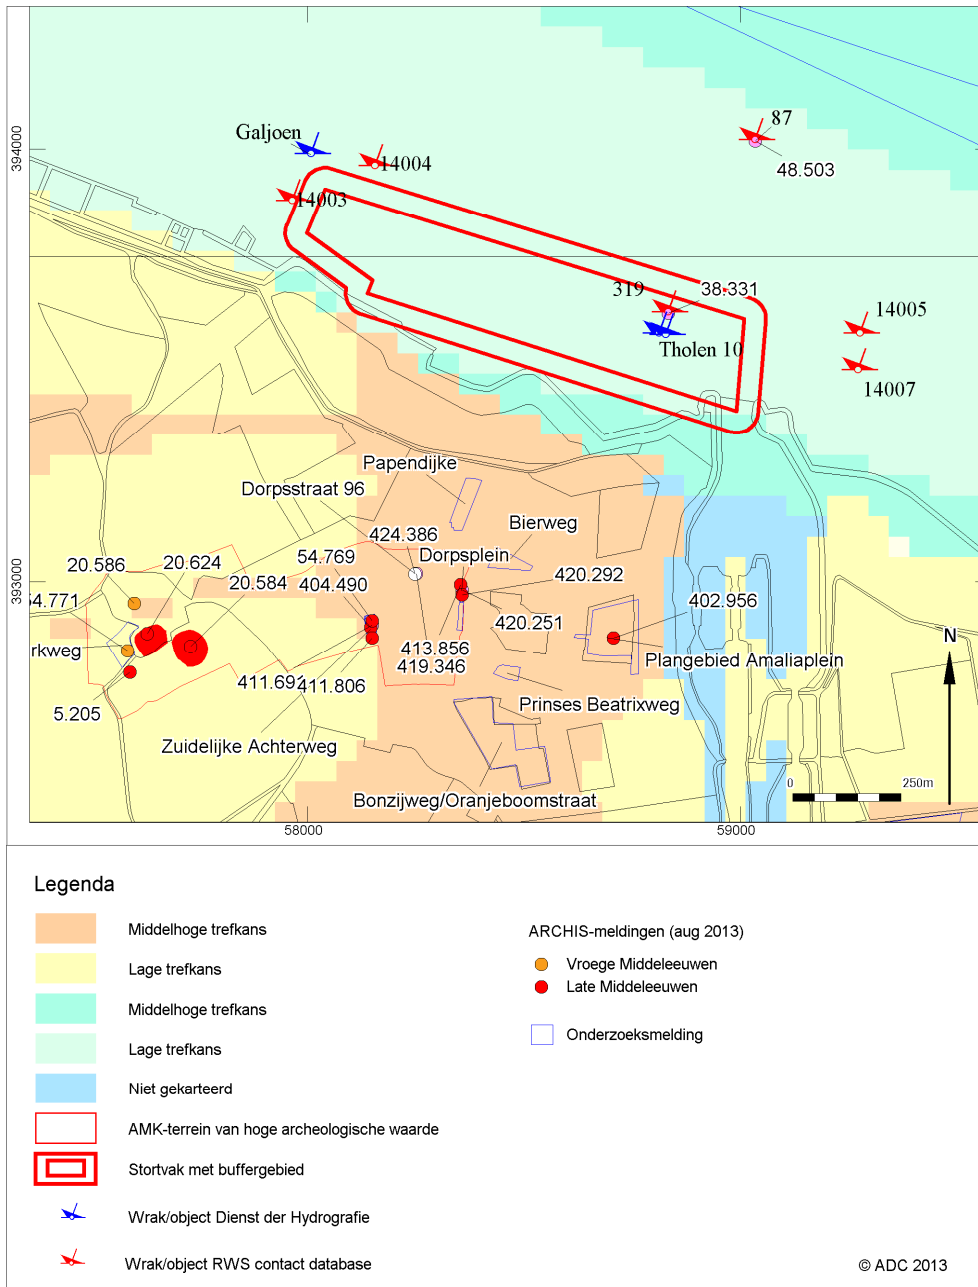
394000
393000
58000
59000

Galjoen
14004
14003
87
48.503
319
38.331
14005
Tholen 10
14007
Papendijke
Dorpsstraat 96
Bierweg
424.386
Dorpsplein
20.586
20.624
54.769
420.292
4.771
20.584
404.490
402.956
420.251
rkweg
413.856
419.346
Plangebied Amaliaplein
411.691
411.806
Prinses Beatrixweg
5.205
Zuidelijke Achterweg
Bonzijweg/Oranjeboomstraat
N
0
250m

Legenda

Middelhoge trefkans
Lage trefkans
Middelhoge trefkans
Lage trefkans
Niet gekarteerd
AMK-terrein van hoge archeologische waarde
Stortvak met buffergebied
Wrak/object Dienst der Hydrografie
Wrak/object RWS contact database

ARCHIS-meldingen (aug 2013)
Vroege Middeleeuwen
Late Middeleeuwen

Onderzoeksmelding

© ADC 2013